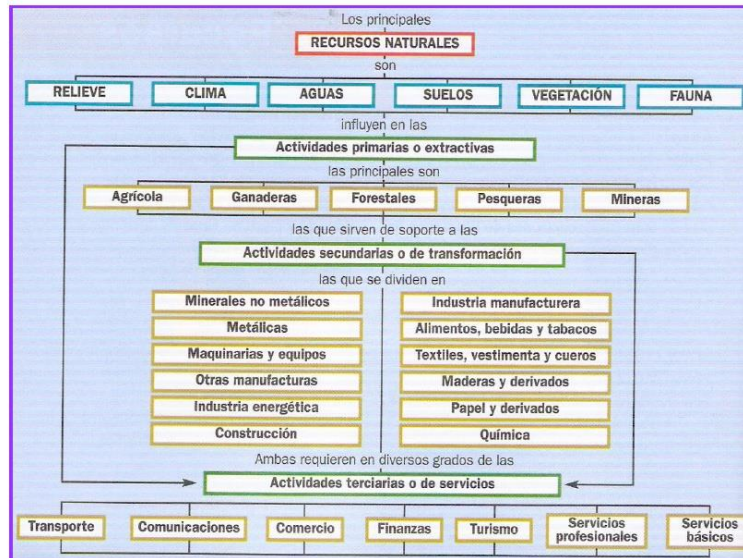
Los principales

RECURSOS NATURALES

son

RELIEVE

CLIMA

AGUAS

SUELOS

VEGETACIÓN

FAUNA

influyen en las

Actividades primarias o extractivas

las principales son

Agrícola

Ganaderas

Forestales

Pesqueras

Mineras

las que sirven de soporte a las

Actividades secundarias o de transformación

las que se dividen en

Minerales no metálicos

Metálicas

Maquinarias y equipos

Otras manufacturas

Industria energética

Construcción

Industria manufacturera

Alimentos, bebidas y tabacos

Textiles, vestimenta y cueros

Maderas y derivados

Papel y derivados

Química

Ambas requieren en diversos grados de las

Actividades terciarias o de servicios

Transporte

Comunicaciones

Comercio

Finanzas

Turismo

Servicios profesionales

Servicios básicos